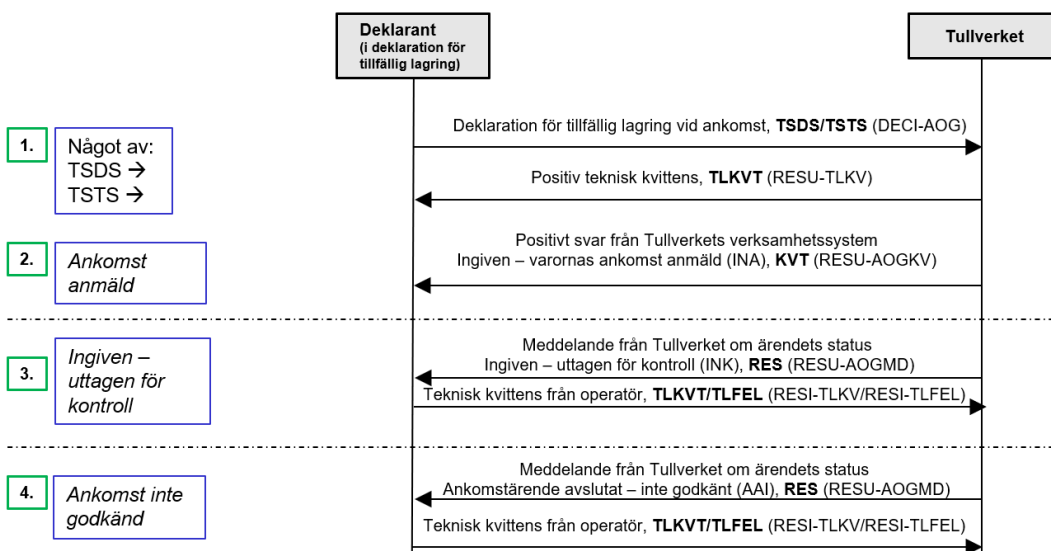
Deklarant
(i deklaration för tillfällig lagring)

Tullverket

1.

Något av:
TSDS →
TSTS →

Deklaration för tillfällig lagring vid ankomst, **TSDS/TSTS** (DECI-AOG)

Positiv teknisk kvittens, **TLKVT** (RESU-TLKV)

2.

Ankomst anmäld

Positivt svar från Tullverkets verksamhetssystem
Ingiven – varornas ankomst anmäld (INA), **KVT** (RESU-AOGKV)

3.

Ingiven – uttagen för kontroll

Meddelande från Tullverket om ärendets status
Ingiven – uttagen för kontroll (INK), **RES** (RESU-AOGMD)

Teknisk kvittens från operatör, **TLKVT/TLFEL** (RESI-TLKV/RESI-TLFEL)

4.

Ankomst inte godkänd

Meddelande från Tullverket om ärendets status
Ankomstärende avslutat – inte godkänt (AAI), **RES** (RESU-AOGMD)

Teknisk kvittens från operatör, **TLKVT/TLFEL** (RESI-TLKV/RESI-TLFEL)